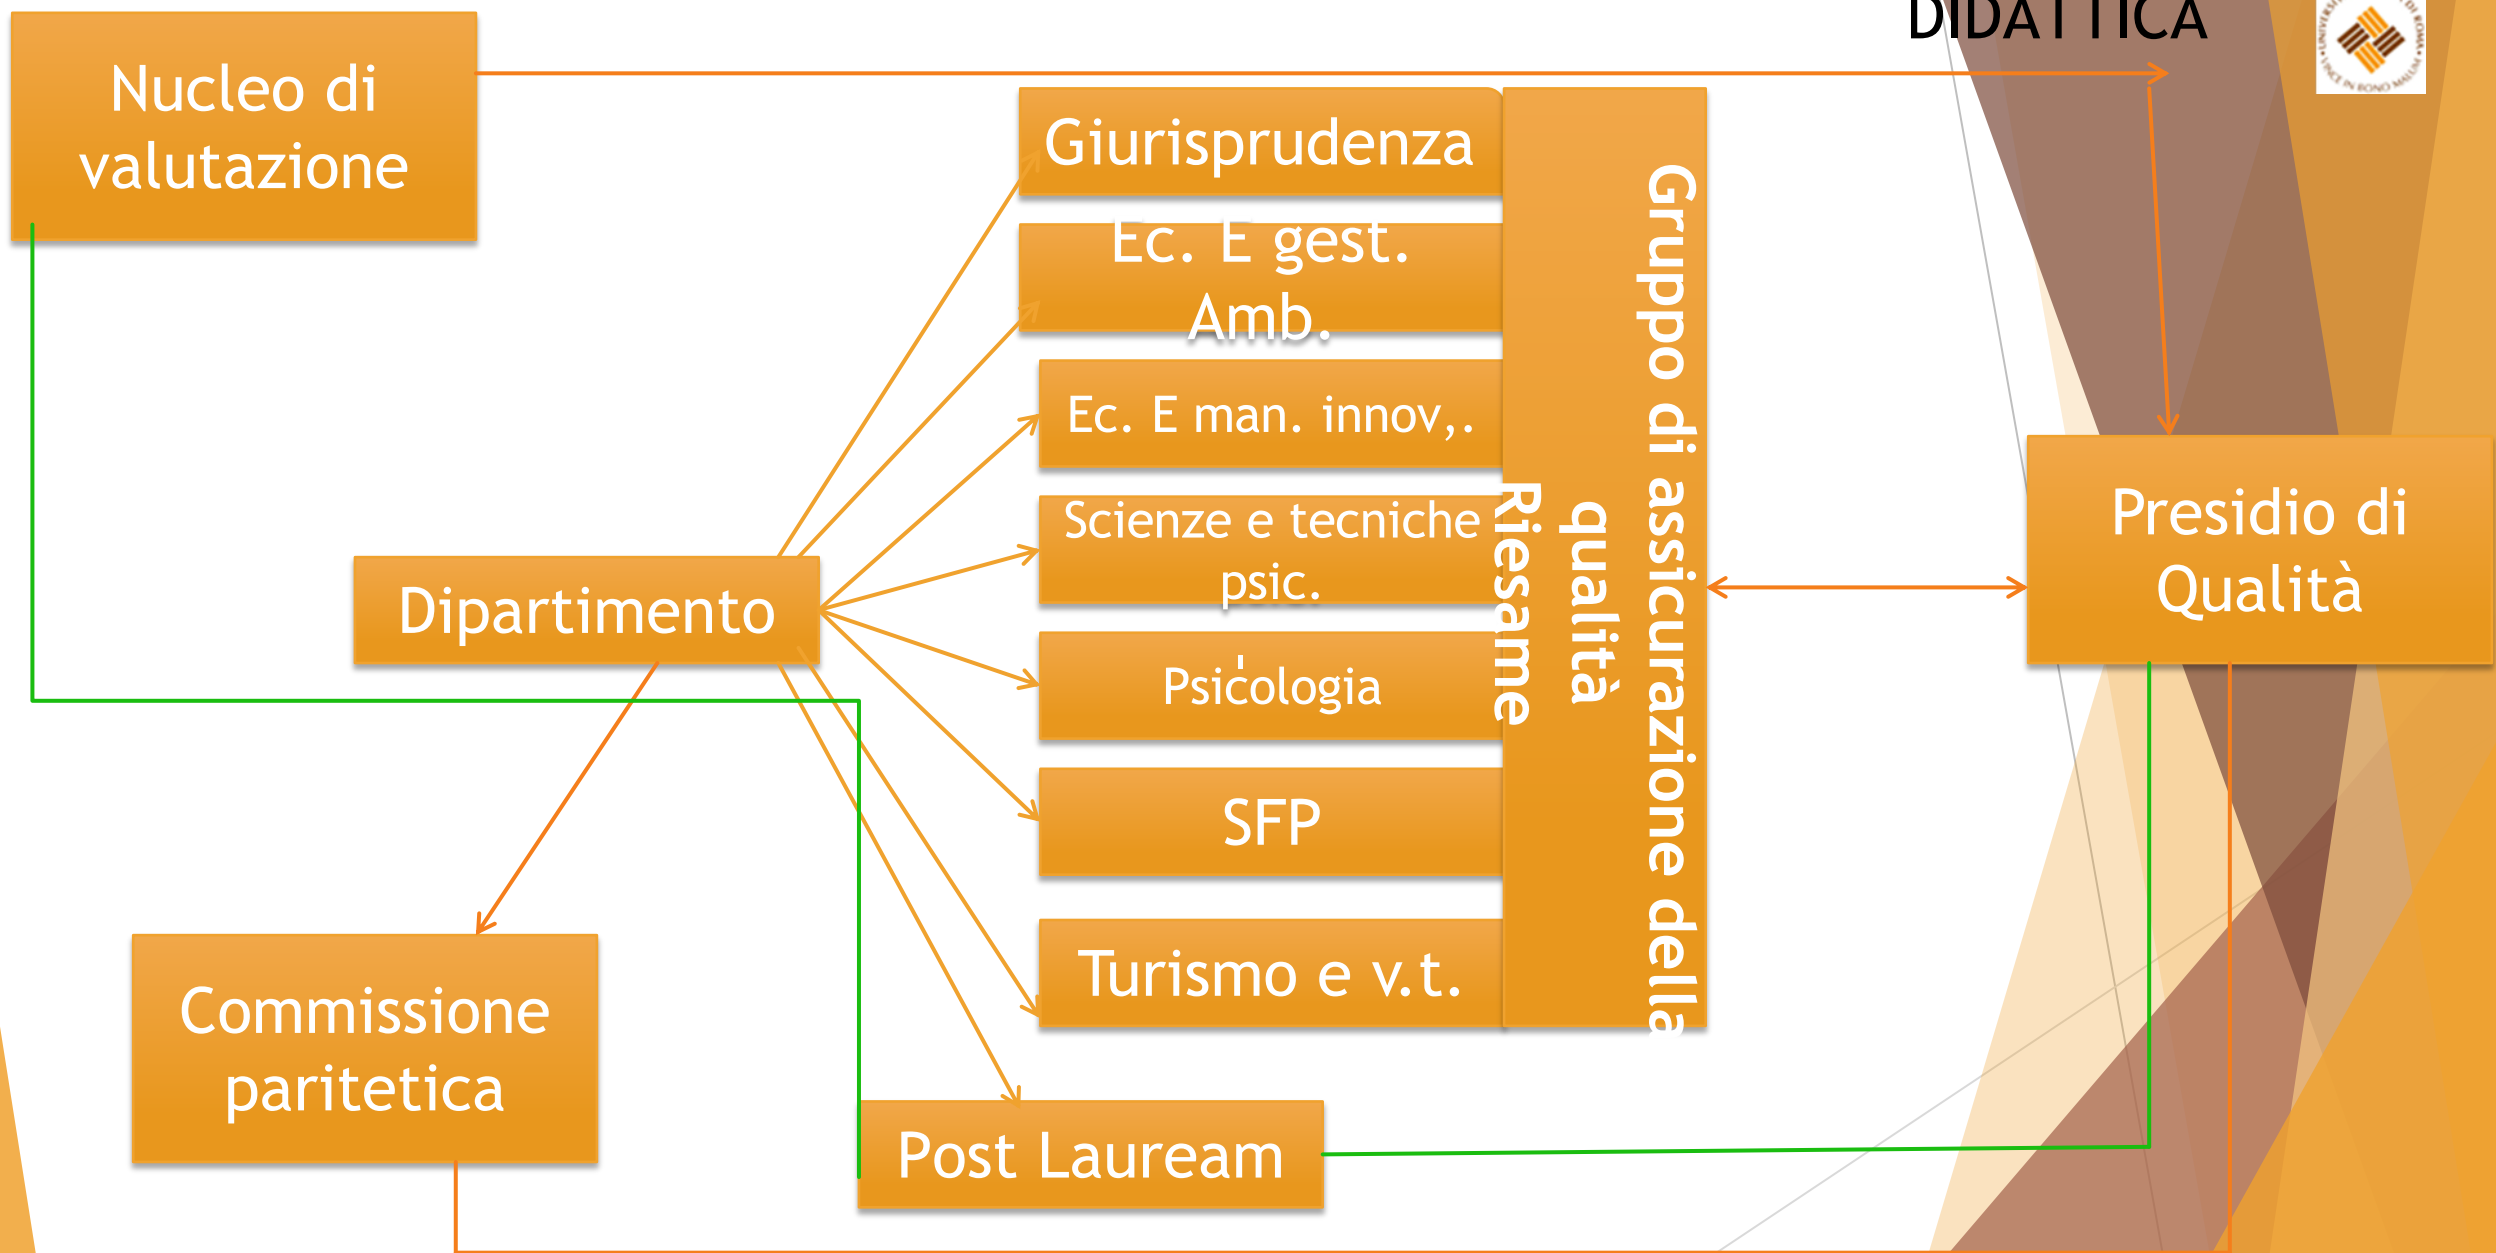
DIDATTICA

Nucleo di valutazione

Giurisprudenza

Ec. E gest. Amb.

Ec. E man. innov,.

Scienze e tecniche psic.

Psicologia

SFP

Turismo e v.t.

Gruppo di assicurazione della qualità Riesame

Presidio di Qualità

Dipartimento

Commissione paritetica

Post Lauream